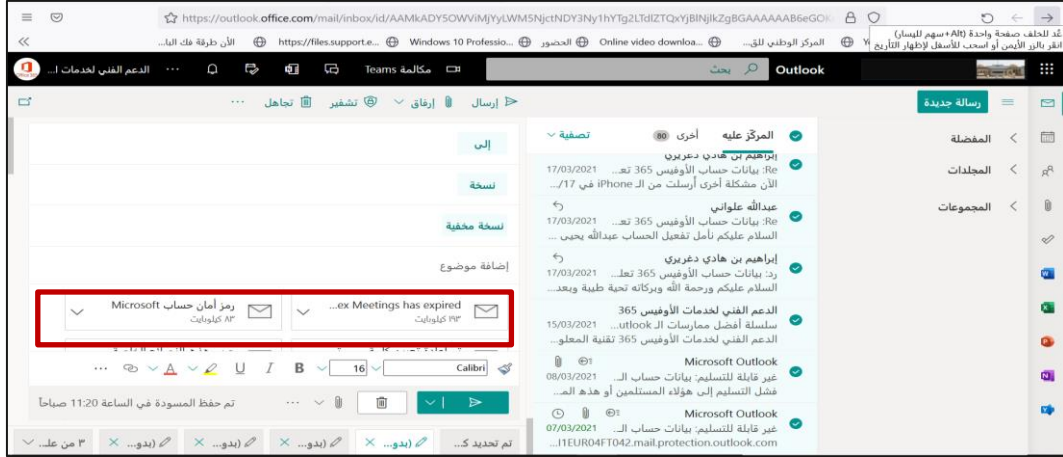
https://outlook.office.com/mail/inbox/id/AAMkADY5OWViMjYyLWM5NjctNDY3Ny1hYTg2LTdlZTQxYjBlNjlkZgBGAAAAAAB6eGO

انقر للخلف صفحة واحدة (Alt+سهم لليسار)
انقر بالزر الأيمن أو اسحب للأسفل لإظهار التاريخ

الأن طرقة فك اليا... https://files.support.e... Windows 10 Professio... الحضور Online video downloa... المركز الوطني للق... Yo

الدعم الفني لخدمات ا... Teams مكالمة بحث Outlook

رسالة جديدة

إرسال إرفاق تشفير تجاهل ...

المفضلة
المجلدات
المجموعات

المركز عليه أخرى 80 تصفية

إبراهيم بن هادي دغريري
Re: بيانات حساب الأوفيس 365 تع... 17/03/2021
الأن مشكلة أخرى أرسلت من الـ iPhone في 17/...

عبدالله علواني
Re: بيانات حساب الأوفيس 365 تع... 17/03/2021
السلام عليكم تأمل تفعيل الحساب عبدالله يحيى ...

إبراهيم بن هادي دغريري
رد: بيانات حساب الأوفيس 365 تعل... 17/03/2021
السلام عليكم ورحمة الله وبركاته تحية طيبة وبعد...

الدعم الفني لخدمات الأوفيس 365
سلسلة أفضل ممارسات الـ utlook... 15/03/2021
الدعم الفني لخدمات الأوفيس 365 تقنية المعلو...

Microsoft Outlook
غير قابلة للتسليم: بيانات حساب الـ... 08/03/2021
فشل التسليم إلى هؤلاء المستلمين أو هذه الم...

Microsoft Outlook
غير قابلة للتسليم: بيانات حساب الـ... 07/03/2021
...l1EUR04FT042.mail.protection.outlook.com

إلى
نسخة
نسخة مخفية
إضافة موضوع

ex Meetings has expired...
١٩٣ كيلوبايت

رمز أمان حساب Microsoft
٨٣ كيلوبايت

Calibri 16 B I U

تم حفظ المسودة في الساعة 11:20 صباحاً

تم تحديد ك... (بدو... (بدو... (بدو... (بدو... ٣ من عل...